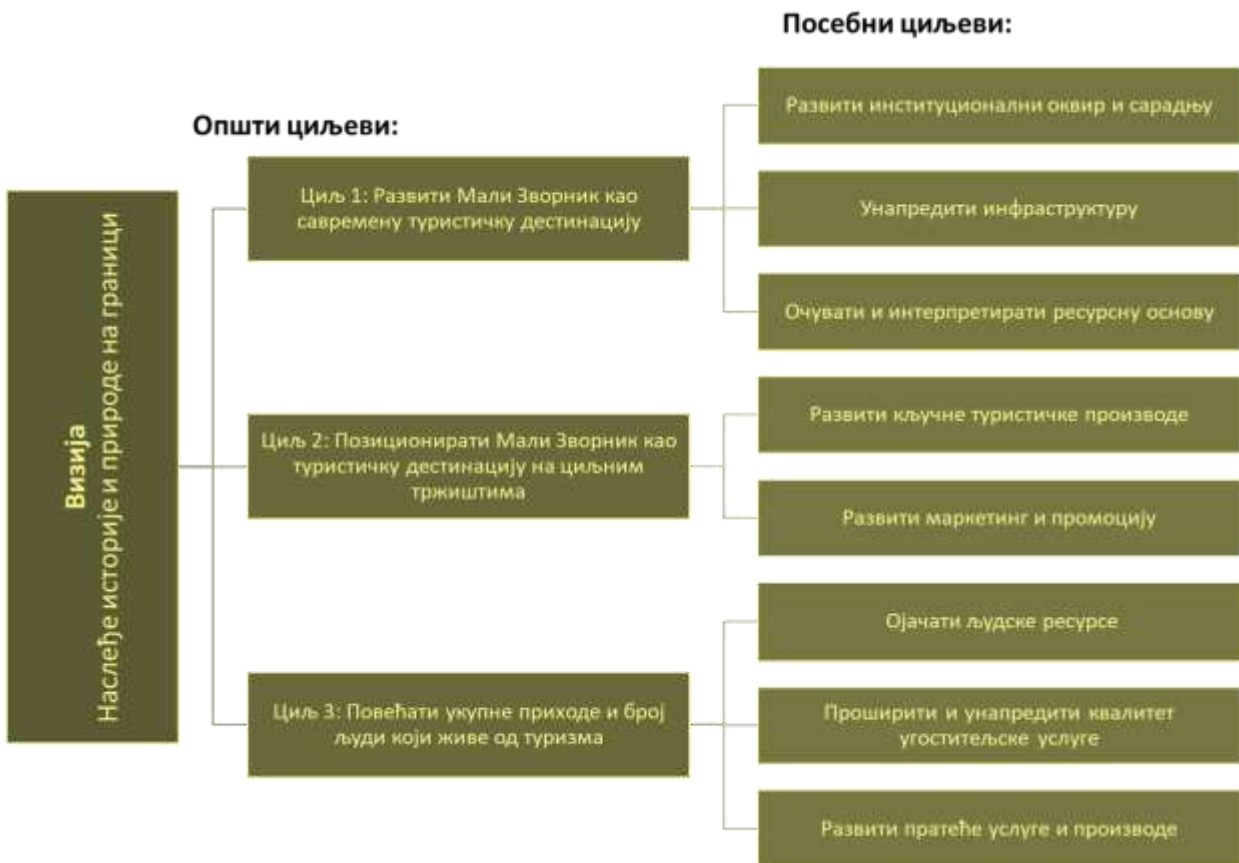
Визија
Наслеђе историје и природе на граници

Општи циљеви:

Циљ 1: Развити Мали Зворник као савремену туристичку дестинацију

Циљ 2: Позиционирати Мали Зворник као туристичку дестинацију на циљним тржиштима

Циљ 3: Повећати укупне приходе и број људи који живе од туризма

Посебни циљеви:

Развити институционални оквир и сарадњу

Унапредити инфраструктуру

Очувати и интерпретирати ресурсну основу

Развити кључне туристичке производе

Развити маркетинг и промоцију

Ојачати људске ресурсе

Проширити и унапредити квалитет угоститељске услуге

Развити пратеће услуге и производе